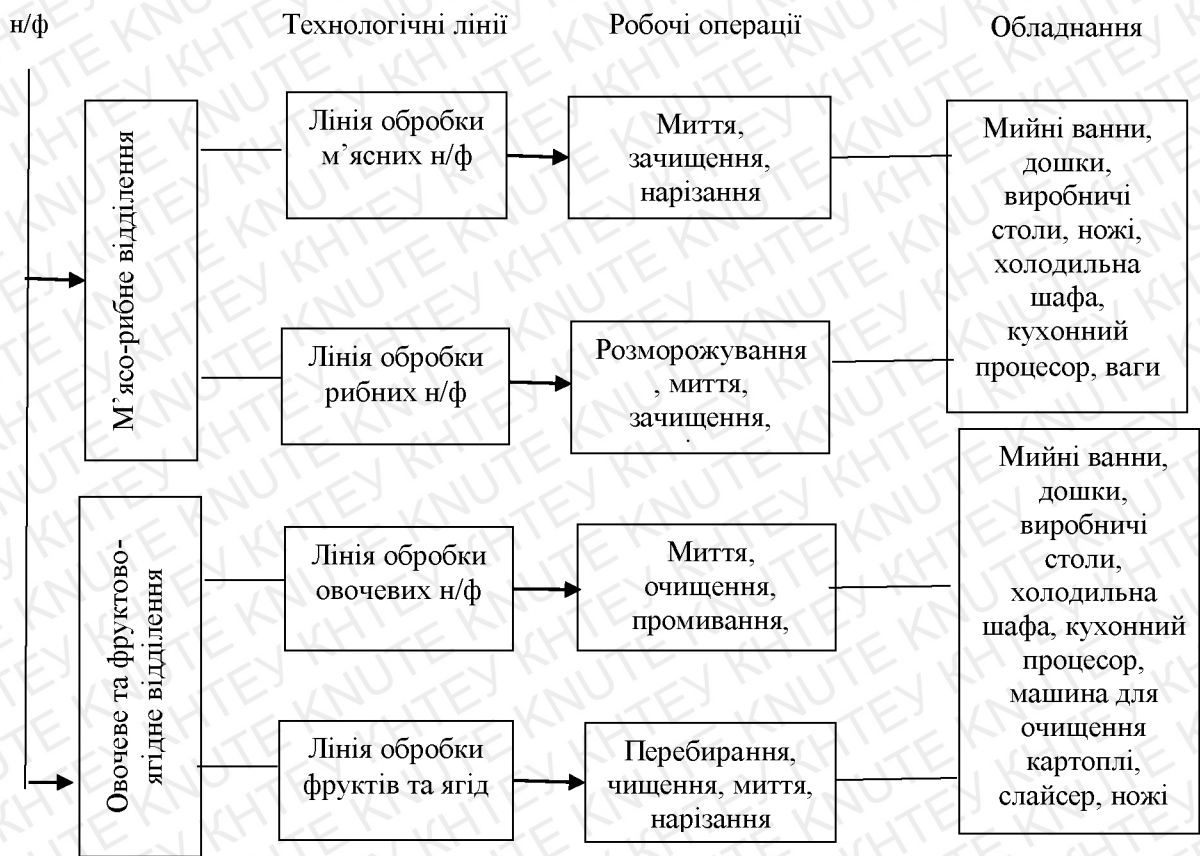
н/ф

Технологічні лінії

Робочі операції

Обладнання

М’ясо-рибне відділення

Лінія обробки м’ясних н/ф

Миття, зачищення, нарізання

Мийні ванни, дошки, виробничі столи, ножі, холодильна шафа, кухонний процесор, ваги

Лінія обробки рибних н/ф

Розморожування, миття, зачищення,

Овочеве та фруктово-ягідне відділення

Лінія обробки овочевих н/ф

Миття, очищення, промивання,

Мийні ванни, дошки, виробничі столи, холодильна шафа, кухонний процесор, машина для очищення картоплі, слайсер, ножі

Лінія обробки фруктів та ягід

Перебирання, чищення, миття, нарізання

KNUTE KHTEY